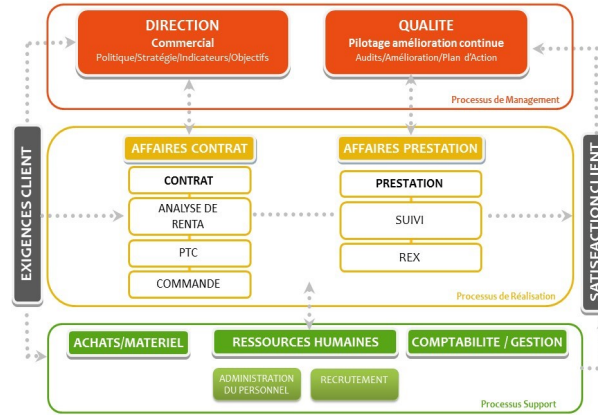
EXIGENCES CLIENT

DIRECTION
Commercial
Politique/Stratégie/Indicateurs/Objectifs

QUALITE
Pilotage amélioration continue
Audits/Amélioration/Plan d'Action

Processus de Management

AFFAIRES CONTRAT
CONTRAT
ANALYSE DE RENTA
PTC
COMMANDE

AFFAIRES PRESTATION
PRESTATION
SUIVI
REX

Processus de Réalisation

ACHATS/MATERIEL
RESSOURCES HUMAINES
ADMINISTRATION DU PERSONNEL
RECRUTEMENT
COMPTABILITE / GESTION

Processus Support

SATISFACTION CLIENT